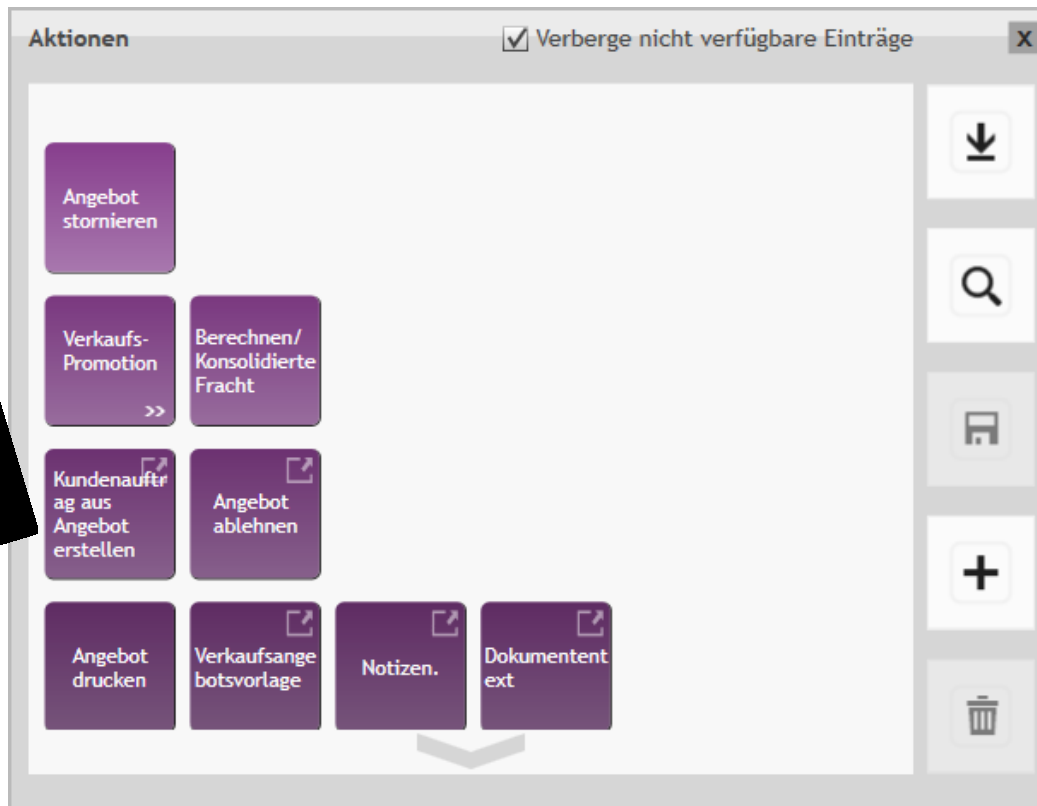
Aktionen

Verberge nicht verfügbare Einträge

X

Angebot stornieren

Verkaufs-Promotion
>>

Berechnen/ Konsolidierte Fracht

Kundenauftrag aus Angebot erstellen

Angebot ablehnen

Angebot drucken

Verkaufsangebotsvorlage

Notizen.

Dokumentent ext